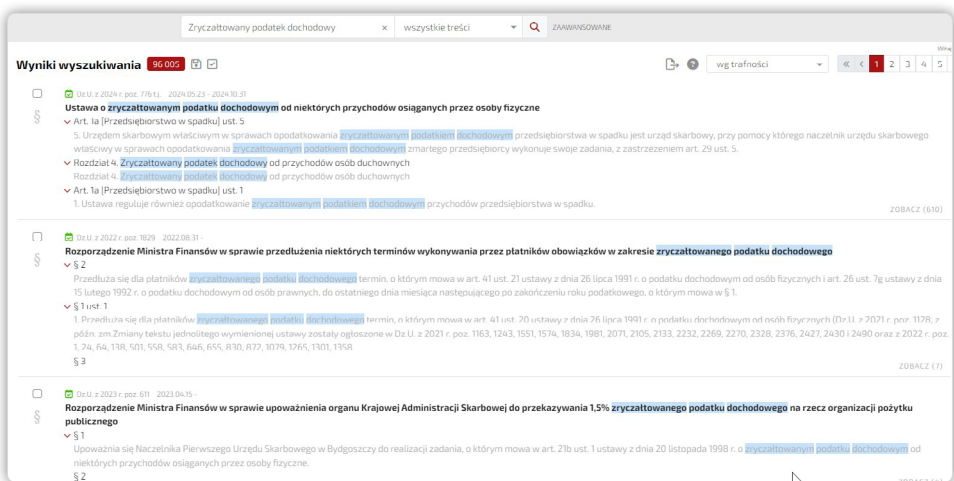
Zryczałtowany podatek dochodowy × wszystkie treści ZAAWANSOWANE

Wyniki wyszukiwania 96 005

wg trafności « ‹ 1 2 3 4 5

Dz.U. z 2024 r. poz. 776 t.j. 2024.05.23 - 2024.10.31
Ustawa o zryczałtowanym podatku dochodowym od niektórych przychodów osiąganych przez osoby fizyczne
Art. 1a [Przedsiębiorstwo w spadku] ust. 5
5. Urzędem skarbowym właściwym w sprawach opodatkowania zryczałtowanym podatkiem dochodowym przedsiębiorstwa w spadku jest urząd skarbowy, przy pomocy którego naczelnik urzędu skarbowego właściwy w sprawach opodatkowania zryczałtowanym podatkiem dochodowym zmarłego przedsiębiorcy wykonuje swoje zadania, z zastrzeżeniem art. 29 ust. 5.
Rozdział 4. Zryczałtowany podatek dochodowy od przychodów osób duchownych
Rozdział 4. Zryczałtowany podatek dochodowy od przychodów osób duchownych
Art. 1a [Przedsiębiorstwo w spadku] ust. 1
1. Ustawa reguluje również opodatkowanie zryczałtowanym podatkiem dochodowym przychodów przedsiębiorstwa w spadku.
ZOBACZ (610)

Dz.U. z 2022 r. poz. 1829 2022.08.31 -
Rozporządzenie Ministra Finansów w sprawie przedłużenia niektórych terminów wykonywania przez płatników obowiązków w zakresie zryczałtowanego podatku dochodowego
§ 2
Przedłuża się dla płatników zryczałtowanego podatku dochodowego termin, o którym mowa w art. 41 ust. 21 ustawy z dnia 26 lipca 1991 r. o podatku dochodowym od osób fizycznych i art. 26 ust. 7g ustawy z dnia 15 lutego 1992 r. o podatku dochodowym od osób prawnych, do ostatniego dnia miesiąca następującego po zakończeniu roku podatkowego, o którym mowa w § 1.
§ 1 ust. 1
1. Przedłuża się dla płatników zryczałtowanego podatku dochodowego termin, o którym mowa w art. 41 ust. 20 ustawy z dnia 26 lipca 1991 r. o podatku dochodowym od osób fizycznych (Dz.U. z 2021 r. poz. 1128, z późn. zm.Zmiany tekstu jednolitego wymienionej ustawy zostały ogłoszone w Dz.U. z 2021 r. poz. 1163, 1243, 1551, 1574, 1834, 1981, 2071, 2105, 2133, 2232, 2269, 2270, 2328, 2376, 2427, 2430 i 2490 oraz z 2022 r. poz. 1, 24, 64, 138, 501, 558, 583, 646, 655, 830, 872, 1079, 1265, 1301, 1358
§ 3
ZOBACZ (7)

Dz.U. z 2023 r. poz. 611 2023.04.15 -
Rozporządzenie Ministra Finansów w sprawie upoważnienia organu Krajowej Administracji Skarbowej do przekazywania 1,5% zryczałtowanego podatku dochodowego na rzecz organizacji pożytku publicznego
§ 1
Upoważnia się Naczelnika Pierwszego Urzędu Skarbowego w Bydgoszczy do realizacji zadania, o którym mowa w art. 21b ust. 1 ustawy z dnia 20 listopada 1998 r. o zryczałtowanym podatku dochodowym od niektórych przychodów osiąganych przez osoby fizyczne.
§ 2